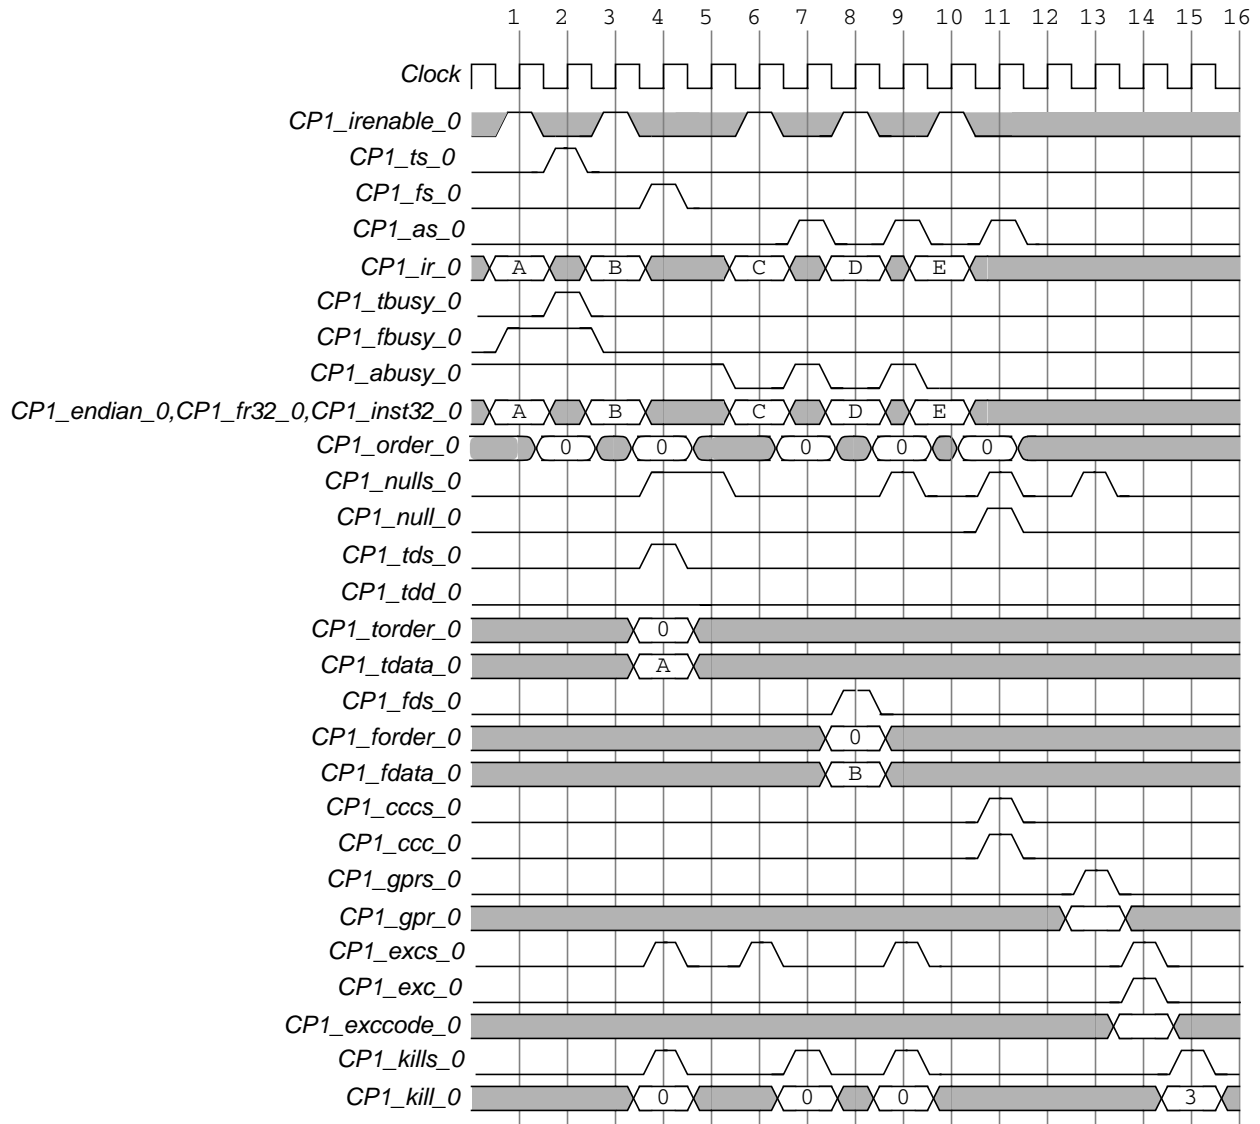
1 2 3 4 5 6 7 8 9 10 11 12 13 14 15 16

Clock
CP1_irenable_0
CP1_ts_0
CP1_fs_0
CP1_as_0
CP1_ir_0 A B C D E
CP1_tbusy_0
CP1_fbusy_0
CP1_abusy_0
CP1_endian_0,CP1_fr32_0,CP1_inst32_0 A B C D E
CP1_order_0 0 0 0 0 0
CP1_nulls_0
CP1_null_0
CP1_tds_0
CP1_tdd_0
CP1_torder_0 0
CP1_tdata_0 A
CP1_fds_0
CP1_forder_0 0
CP1_fdata_0 B
CP1_cccs_0
CP1_ccc_0
CP1_gprs_0
CP1_gpr_0
CP1_excs_0
CP1_exc_0
CP1_exccode_0
CP1_kills_0
CP1_kill_0 0 0 0 3